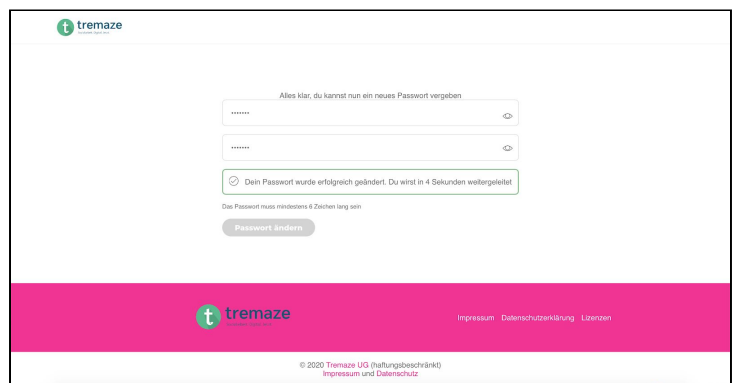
tremaze

Alles klar, du kannst nun ein neues Passwort vergeben

•••••••

•••••••

Dein Passwort wurde erfolgreich geändert. Du wirst in 4 Sekunden weitergeleitet

Das Passwort muss mindestens 6 Zeichen lang sein

Passwort ändern

tremaze

Impressum Datenschutzerklärung Lizenzen

© 2020 Tremaze UG (haftungsbeschränkt)
Impressum und Datenschutz